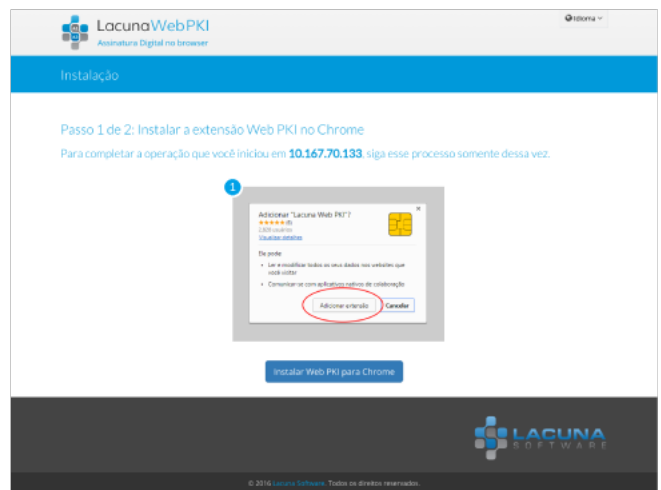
LacunaWebPKI
Assinatura Digital no browser

Idioma

Instalação

Passo 1 de 2: Instalar a extensão Web PKI no Chrome

Para completar a operação que você iniciou em 10.167.70.133, siga esse processo somente dessa vez.

1

Adicionar "Lacuna Web PKI"?
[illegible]
Visualizar detalhes

Ele pode:
• Ler e modificar todos os seus dados nos websites que você visitar
• Comunicar-se com aplicativos nativos de colaboração

Adicionar extensão
Cancelar

Instalar Web PKI para Chrome

LACUNA
SOFTWARE

© 2016 Lacuna Software. Todos os direitos reservados.